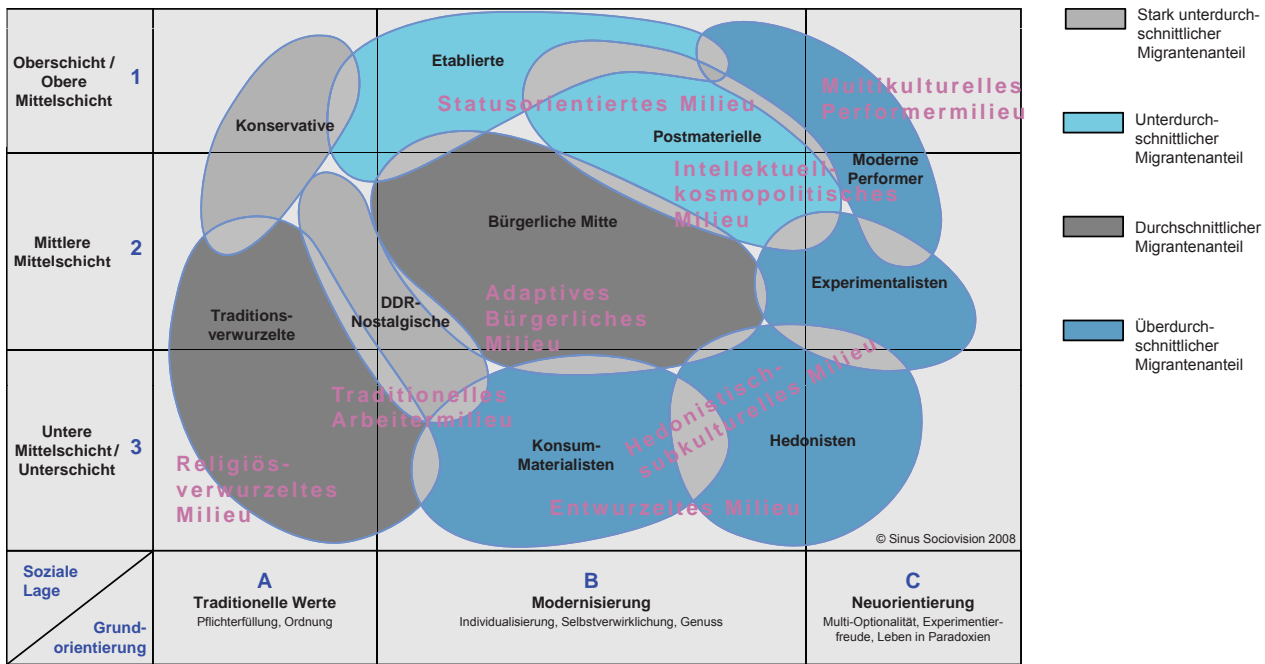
Oberschicht / Obere Mittelschicht 1

Mittlere Mittelschicht 2

Untere Mittelschicht / Unterschicht 3

Etablierte

Statusorientiertes Milieu

Multikulturelles Performermilieu

Konservative

Postmaterielle

Intellektuell-kosmopolitisches Milieu

Moderne Performer

Bürgerliche Mitte

Experimentalisten

Traditionsverwurzelte

DDR-Nostalgische

Adaptives Bürgerliches Milieu

Traditionelles Arbeitermilieu

Hedonistisch-subkulturelles Milieu

Konsum-Materialisten

Hedonisten

Religiös-verwurzeltes Milieu

Entwurzeltes Milieu

© Sinus Sociovision 2008

Soziale Lage

Grundorientierung

A
Traditionelle Werte
Pflichterfüllung, Ordnung

B
Modernisierung
Individualisierung, Selbstverwirklichung, Genuss

C
Neuorientierung
Multi-Optionalität, Experimentierfreude, Leben in Paradoxien

Stark unterdurchschnittlicher Migrantenanteil

Unterdurchschnittlicher Migrantenanteil

Durchschnittlicher Migrantenanteil

Überdurchschnittlicher Migrantenanteil